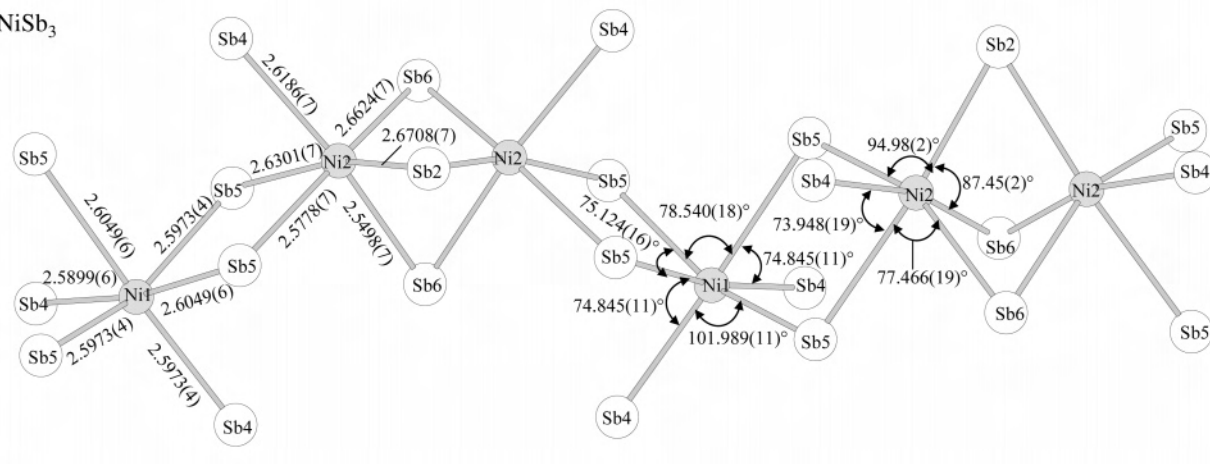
NiSb$_3$

Sb4
2.6186(7)
Sb6
2.6624(7)
Sb4
Sb2
Sb5
2.6708(7)
Sb5
Sb4
2.6301(7)
Ni2
Sb2
Ni2
Sb5
94.98(2)°
Ni2
Sb4
2.6049(6)
Sb5
Sb5
78.540(18)°
Sb4
Ni2
87.45(2)°
2.5973(4)
2.5778(7)
2.5498(7)
75.124(16)°
74.845(11)°
73.948(19)°
Sb6
Sb5
Sb6
Sb5
Sb4
2.5899(6)
Sb4
Ni1
2.6049(6)
Sb6
Ni1
77.466(19)°
Sb5
2.5973(4)
2.5973(4)
74.845(11)°
101.989(11)°
Sb5
Sb6
Sb5
Sb4
Sb4